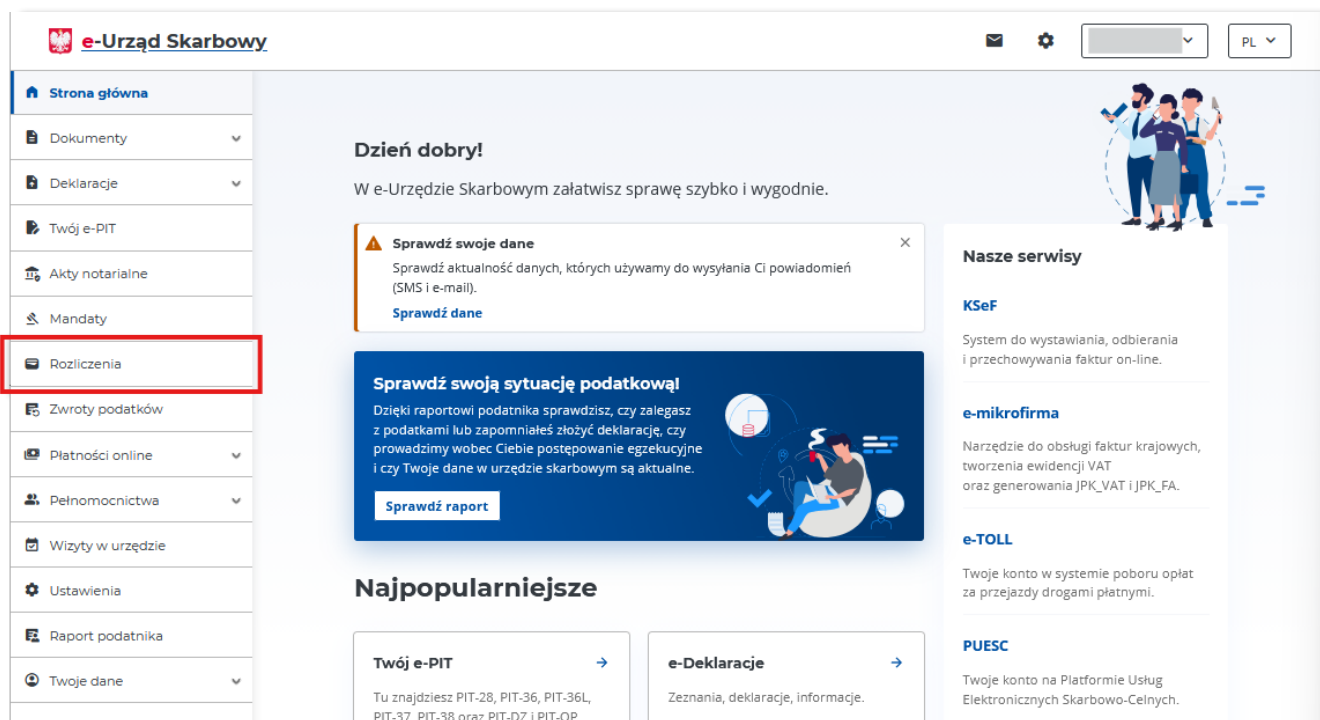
e-Urząd Skarbowy

PL

Strona główna
Dokumenty
Deklaracje
Twój e-PIT
Akty notarialne
Mandaty
Rozliczenia
Zwroty podatków
Płatności online
Pełnomocnictwa
Wizyty w urzędzie
Ustawienia
Raport podatnika
Twoje dane

Dzień dobry!

W e-Urzędzie Skarbowym załatwisz sprawę szybko i wygodnie.

Sprawdź swoje dane

Sprawdź aktualność danych, których używamy do wysyłania Ci powiadomień (SMS i e-mail).

Sprawdź dane

Sprawdź swoją sytuację podatkową!

Dzięki raportowi podatnika sprawdzisz, czy zalegasz z podatkami lub zapomniałeś złożyć deklarację, czy prowadzimy wobec Ciebie postępowanie egzekucyjne i czy Twoje dane w urzędzie skarbowym są aktualne.

Sprawdź raport

Najpopularniejsze

Twój e-PIT

Tu znajdziesz PIT-28, PIT-36, PIT-36L, PIT-37, PIT-38 oraz PIT-DZ i PIT-OP

e-Deklaracje

Zeznania, deklaracje, informacje.

Nasze serwisy

KSeF

System do wystawiania, odbierania i przechowywania faktur on-line.

e-mikrofirma

Narzędzie do obsługi faktur krajowych, tworzenia ewidencji VAT oraz generowania JPK_VAT i JPK_FA.

e-TOLL

Twoje konto w systemie poboru opłat za przejazdy drogami płatnymi.

PUESC

Twoje konto na Platformie Usług Elektronicznych Skarbowo-Celnych.